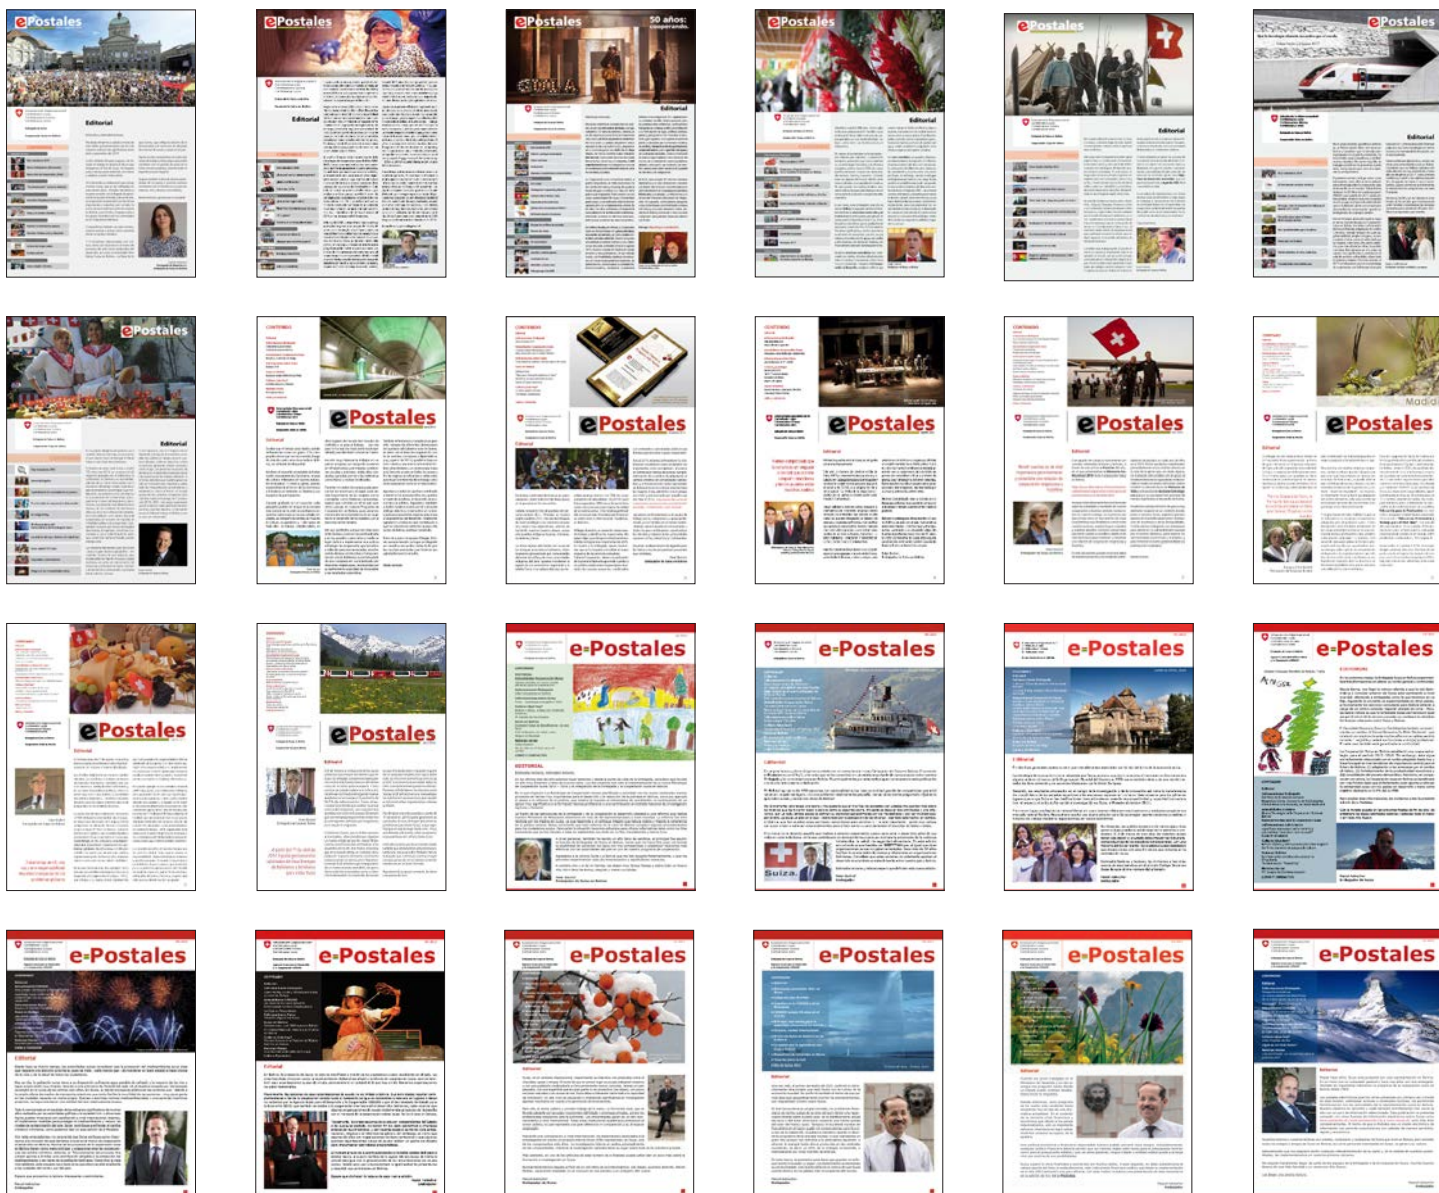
ePostales
Editorial

ePostales
Editorial

ePostales
50 años: cooperando.
Editorial

ePostales
Editorial

ePostales
Editorial

ePostales
Editorial

ePostales
Editorial

ePostales

ePostales

ePostales

ePostales

ePostales

ePostales

ePostales

e-Postales

e-Postales

e-Postales

e-Postales

e-Postales

e-Postales

e-Postales

e-Postales

e-Postales

e-Postales